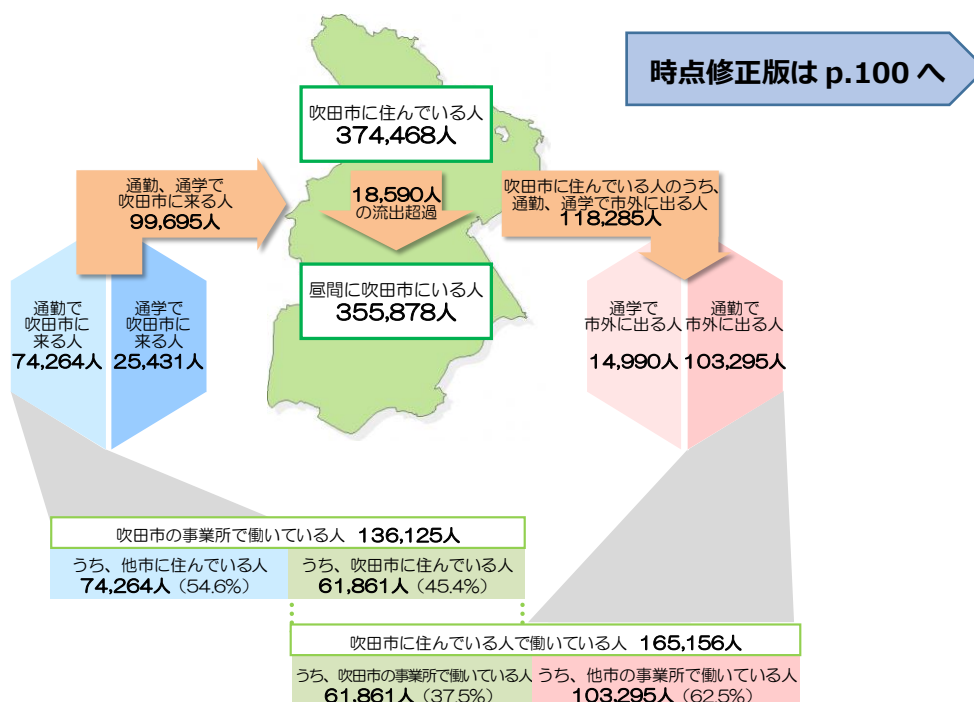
時点修正版は p.100 へ

吹田市に住んでいる人
374,468人

通勤、通学で
吹田市に来る人
99,695人

18,590人
の流出超過

吹田市に住んでいる人のうち、
通勤、通学で市外に出る人
118,285人

昼間に吹田市にいる人
355,878人

通勤で
吹田市に
来る人
74,264人

通学で
吹田市に
来る人
25,431人

通学で
市外に出る人
14,990人

通勤で
市外に出る人
103,295人

吹田市の事業所で働いている人 136,125人

| うち、他市に住んでいる人 74,264人（54.6%） | うち、吹田市に住んでいる人 61,861人（45.4%） |
|---|---|

吹田市に住んでいる人で働いている人 165,156人

| うち、吹田市の事業所で働いている人 61,861人（37.5%） | うち、他市の事業所で働いている人 103,295人（62.5%） |
|---|---|